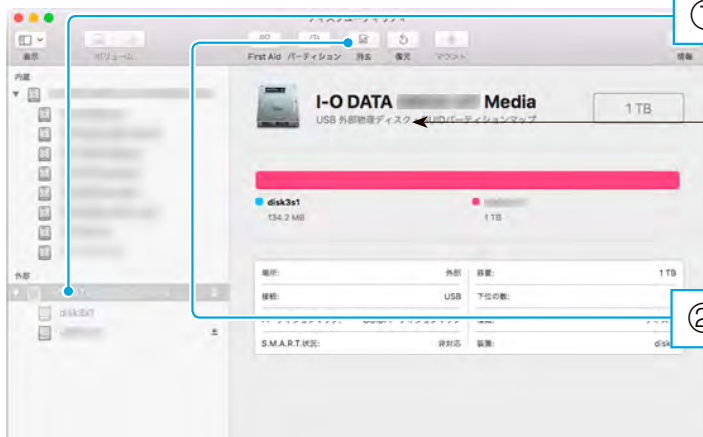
ディスクユーティリティ

表示

ボリューム

First Aid パーティション 消去 復元 マウント

情報

内蔵

外部

disk3s1

I-O DATA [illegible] Media

USB 外部物理ディスク • GUIDパーティションマップ

1 TB

disk3s1

134.2 MB

1 TB

場所: 外部

容量: 1 TB

接続: USB

下位の数:

S.M.A.R.T.状況: 非対応

装置: disk

①

②